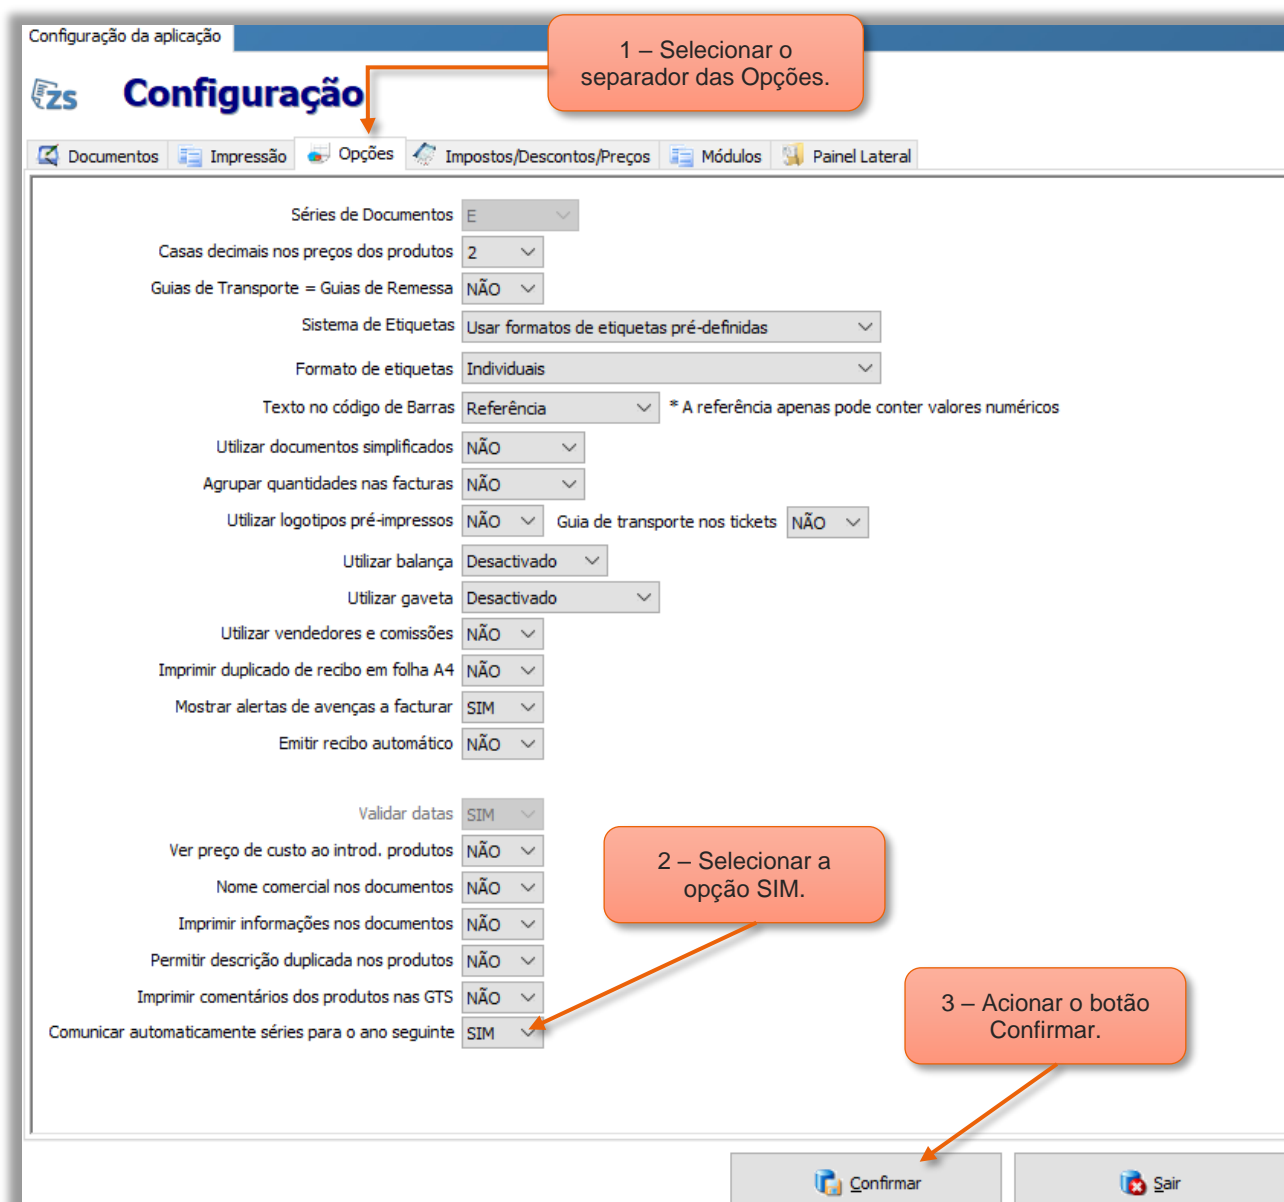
Configuração da aplicação

1 – Selecionar o separador das Opções.

ZS Configuração

Documentos | Impressão | Opções | Impostos/Descontos/Preços | Módulos | Painel Lateral

Séries de Documentos E
Casas decimais nos preços dos produtos 2
Guias de Transporte = Guias de Remessa NÃO
Sistema de Etiquetas Usar formatos de etiquetas pré-definidas
Formato de etiquetas Individuais
Texto no código de Barras Referência * A referência apenas pode conter valores numéricos
Utilizar documentos simplificados NÃO
Agrupar quantidades nas facturas NÃO
Utilizar logotipos pré-impressos NÃO Guia de transporte nos tickets NÃO
Utilizar balança Desactivado
Utilizar gaveta Desactivado
Utilizar vendedores e comissões NÃO
Imprimir duplicado de recibo em folha A4 NÃO
Mostrar alertas de avenças a facturar SIM
Emitir recibo automático NÃO

Validar datas SIM
Ver preço de custo ao introd. produtos NÃO
Nome comercial nos documentos NÃO
Imprimir informações nos documentos NÃO
Permitir descrição duplicada nos produtos NÃO
Imprimir comentários dos produtos nas GTS NÃO
Comunicar automaticamente séries para o ano seguinte SIM

2 – Selecionar a opção SIM.

3 – Acionar o botão Confirmar.

Confirmar Sair